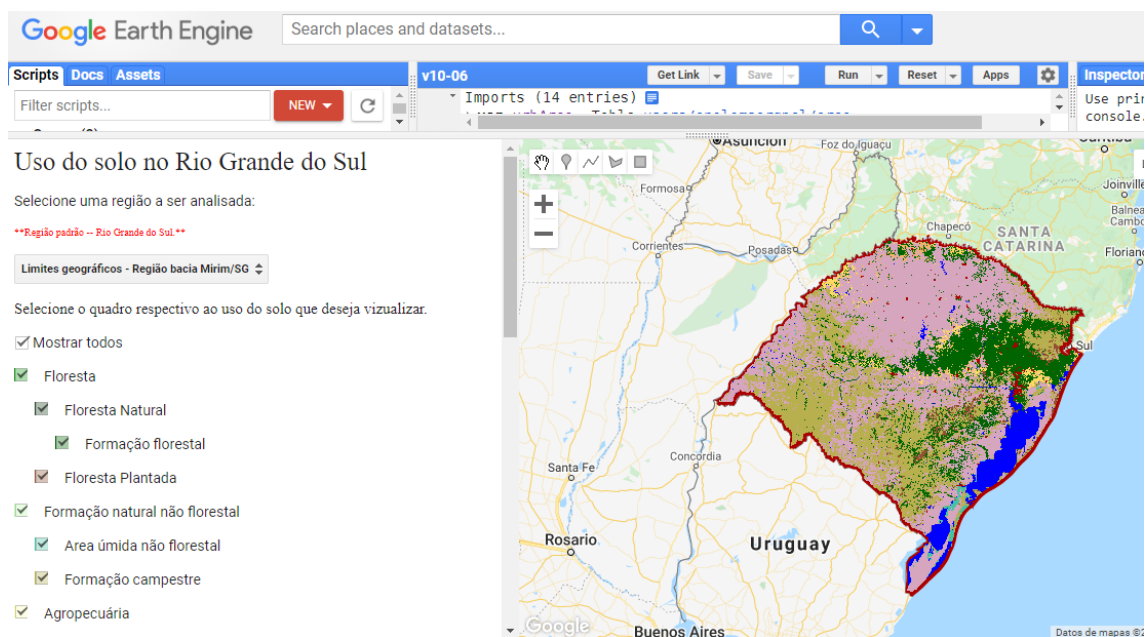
Google Earth Engine
Search places and datasets...

Scripts Docs Assets
Filter scripts...
NEW
v10-06
Get Link Save Run Reset Apps
Imports (14 entries)
Inspector
Use pri
console.

Uso do solo no Rio Grande do Sul

Selecione uma região a ser analisada:

**Região padrão -- Rio Grande do Sul.**

Limites geográficos - Região bacia Mirim/SG

Selecione o quadro respectivo ao uso do solo que deseja vizualizar.

Mostrar todos
Floresta
Floresta Natural
Formação florestal
Floresta Plantada
Formação natural não florestal
Area úmida não florestal
Formação campestre
Agropecuária

Asunción
Foz do Iguaçu
Formosa
Corrientes
Posadas
Chapecó
SANTA CATARINA
Joinville
Balnea
Cambo
Floriano
Sul
Santa Fe
Concordia
Rosario
Uruguay
Buenos Aires
Google
Datos de mapas ©